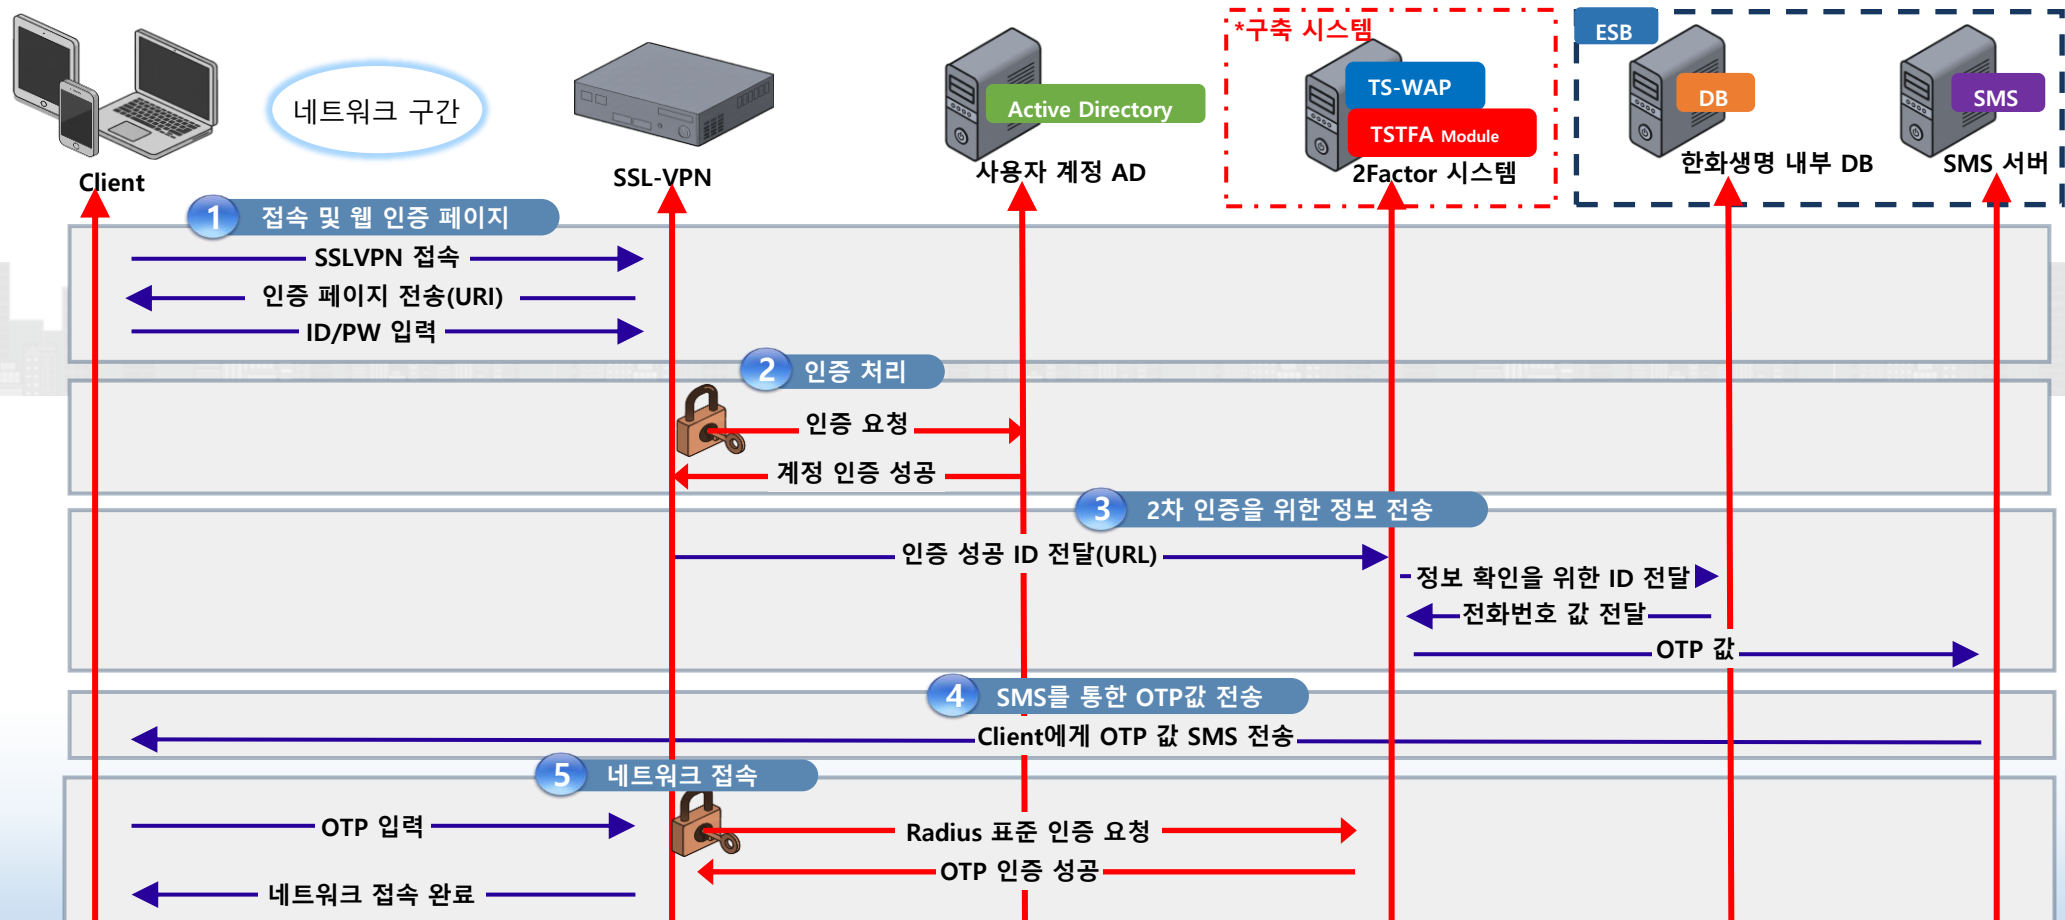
Client

네트워크 구간

SSL-VPN

Active Directory
사용자 계정 AD

*구축 시스템
TS-WAP
TSTFA Module
2Factor 시스템

ESB
DB
한화생명 내부 DB

SMS
SMS 서버

1 접속 및 웹 인증 페이지
SSLVPN 접속
인증 페이지 전송(URI)
ID/PW 입력

2 인증 처리
인증 요청
계정 인증 성공

3 2차 인증을 위한 정보 전송
인증 성공 ID 전달(URL)
정보 확인을 위한 ID 전달
전화번호 값 전달
OTP 값

4 SMS를 통한 OTP값 전송
Client에게 OTP 값 SMS 전송

5 네트워크 접속
OTP 입력
Radius 표준 인증 요청
OTP 인증 성공
네트워크 접속 완료